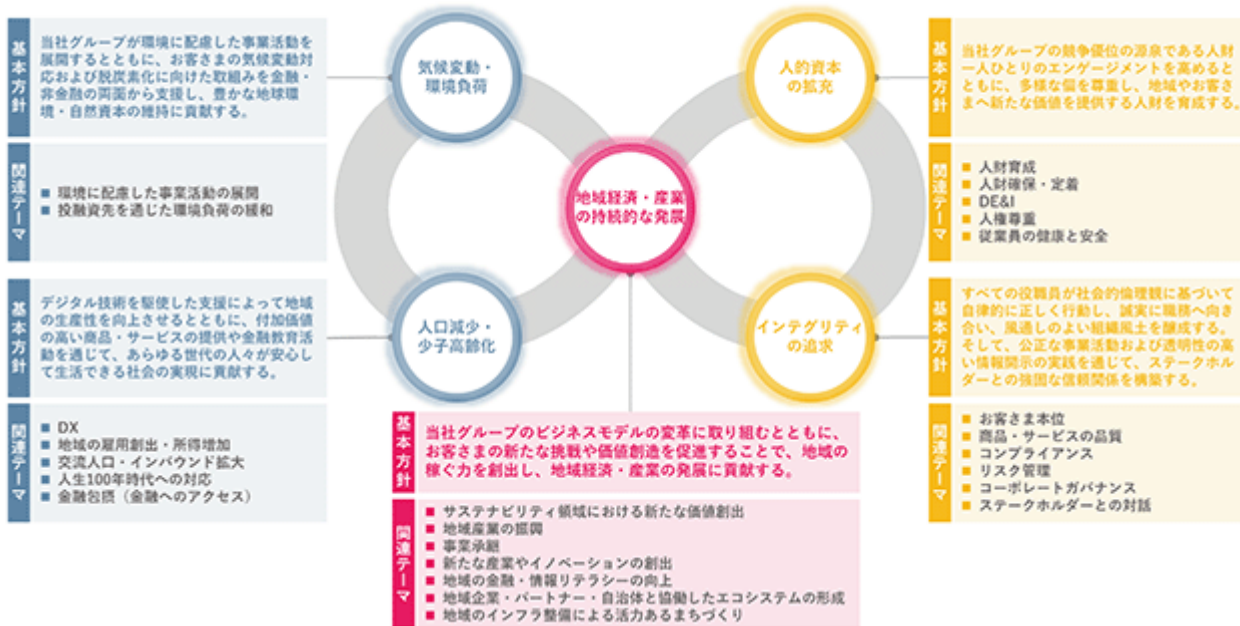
基本方針

当社グループが環境に配慮した事業活動を展開するとともに、お客さまの気候変動対応および脱炭素化に向けた取組みを金融・非金融の両面から支援し、豊かな地球環境・自然資本の維持に貢献する。

関連テーマ

■ 環境に配慮した事業活動の展開
■ 投融資先を通じた環境負荷の緩和

気候変動・環境負荷

人的資本の拡充

基本方針

当社グループの競争優位の源泉である人財一人ひとりのエンゲージメントを高めるとともに、多様な個を尊重し、地域やお客さまへ新たな価値を提供する人財を育成する。

関連テーマ

■ 人財育成
■ 人財確保・定着
■ DE&I
■ 人権尊重
■ 従業員の健康と安全

地域経済・産業の持続的な発展

基本方針

デジタル技術を駆使した支援によって地域の生産性を向上させるとともに、付加価値の高い商品・サービスの提供や金融教育活動を通じて、あらゆる世代の人々が安心して生活できる社会の実現に貢献する。

人口減少・少子高齢化

インテグリティの追求

基本方針

すべての役職員が社会的倫理観に基づいて自律的に正しく行動し、誠実に職務へ向き合い、風通しのよい組織風土を醸成する。そして、公正な事業活動および透明性の高い情報開示の実践を通じて、ステークホルダーとの強固な信頼関係を構築する。

関連テーマ

■ DX
■ 地域の雇用創出・所得増加
■ 交流人口・インバウンド拡大
■ 人生100年時代への対応
■ 金融包摂（金融へのアクセス）

基本方針

当社グループのビジネスモデルの変革に取り組むとともに、お客さまの新たな挑戦や価値創造を促進することで、地域の稼ぐ力を創出し、地域経済・産業の発展に貢献する。

関連テーマ

■ サステナビリティ領域における新たな価値創出
■ 地域産業の振興
■ 事業承継
■ 新たな産業やイノベーションの創出
■ 地域の金融・情報リテラシーの向上
■ 地域企業・パートナー・自治体と協働したエコシステムの形成
■ 地域のインフラ整備による活力あるまちづくり

関連テーマ

■ お客さま本位
■ 商品・サービスの品質
■ コンプライアンス
■ リスク管理
■ コーポレートガバナンス
■ ステークホルダーとの対話